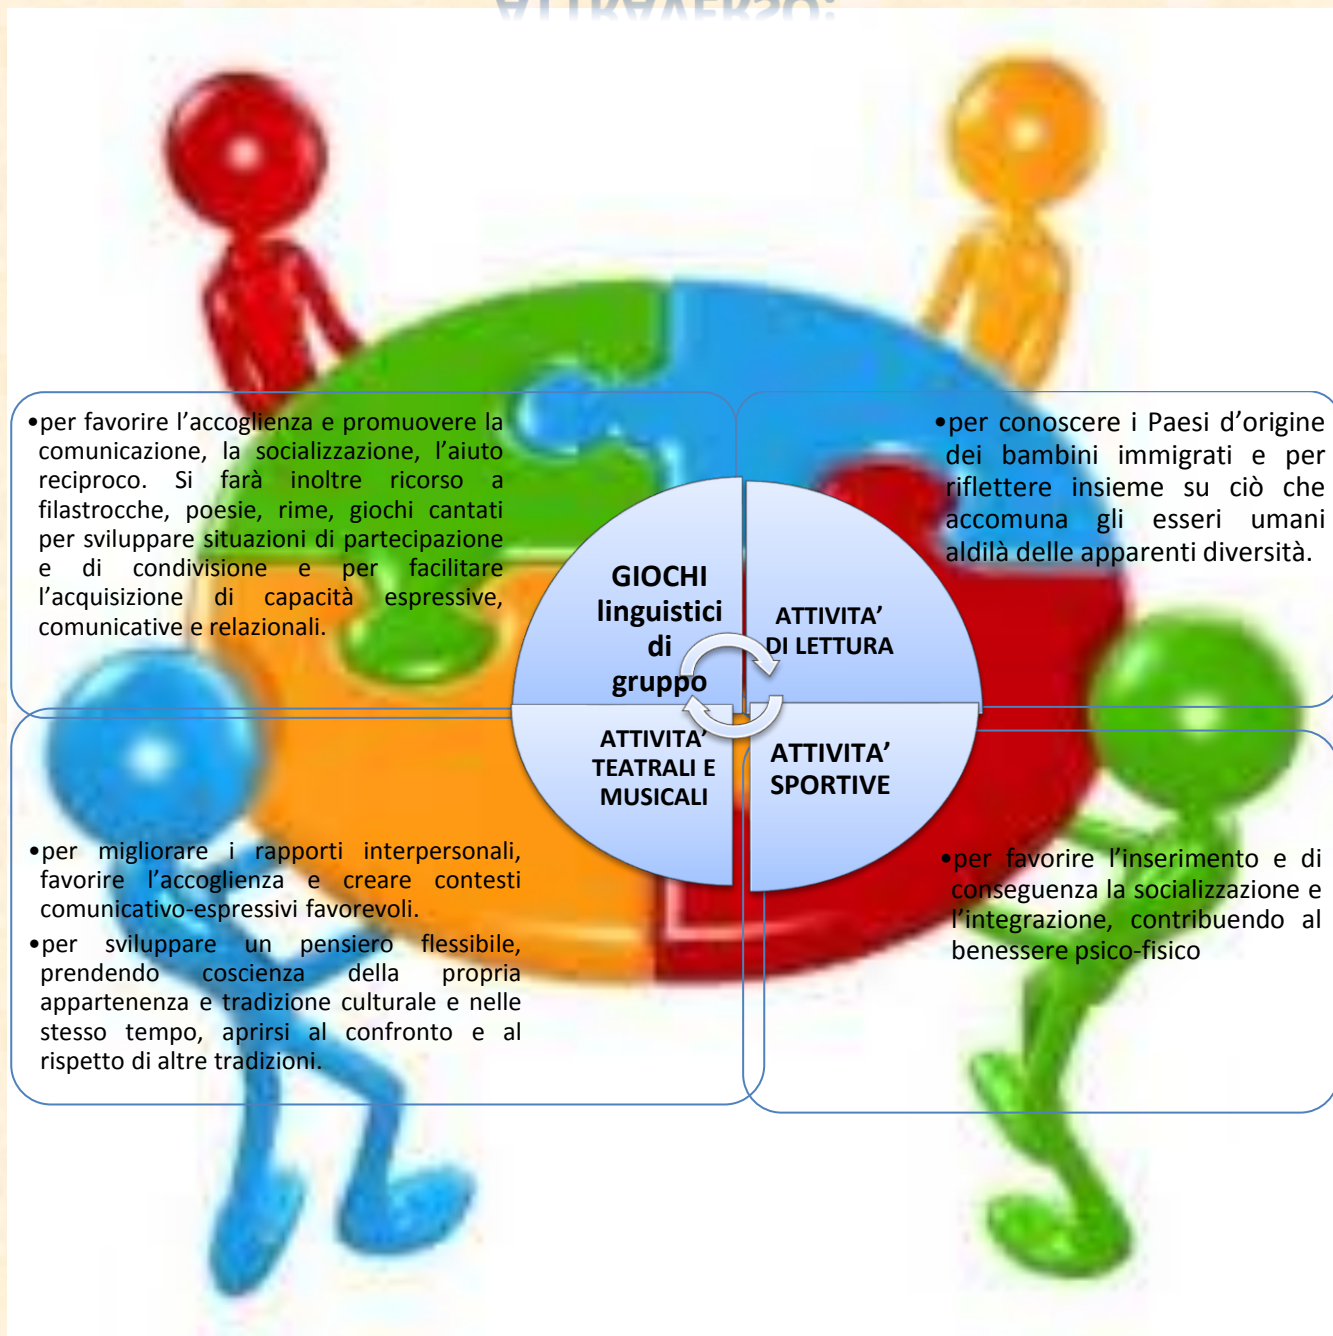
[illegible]

•per favorire l'accoglienza e promuovere la comunicazione, la socializzazione, l'aiuto reciproco. Si farà inoltre ricorso a filastrocche, poesie, rime, giochi cantati per sviluppare situazioni di partecipazione e di condivisione e per facilitare l'acquisizione di capacità espressive, comunicative e relazionali.

•per conoscere i Paesi d'origine dei bambini immigrati e per riflettere insieme su ciò che accomuna gli esseri umani aldilà delle apparenti diversità.

GIOCHI linguistici di gruppo

ATTIVITA' DI LETTURA

ATTIVITA' TEATRALI E MUSICALI

ATTIVITA' SPORTIVE

•per migliorare i rapporti interpersonali, favorire l'accoglienza e creare contesti comunicativo-espressivi favorevoli.

•per sviluppare un pensiero flessibile, prendendo coscienza della propria appartenenza e tradizione culturale e nelle stesso tempo, aprirsi al confronto e al rispetto di altre tradizioni.

•per favorire l'inserimento e di conseguenza la socializzazione e l'integrazione, contribuendo al benessere psico-fisico